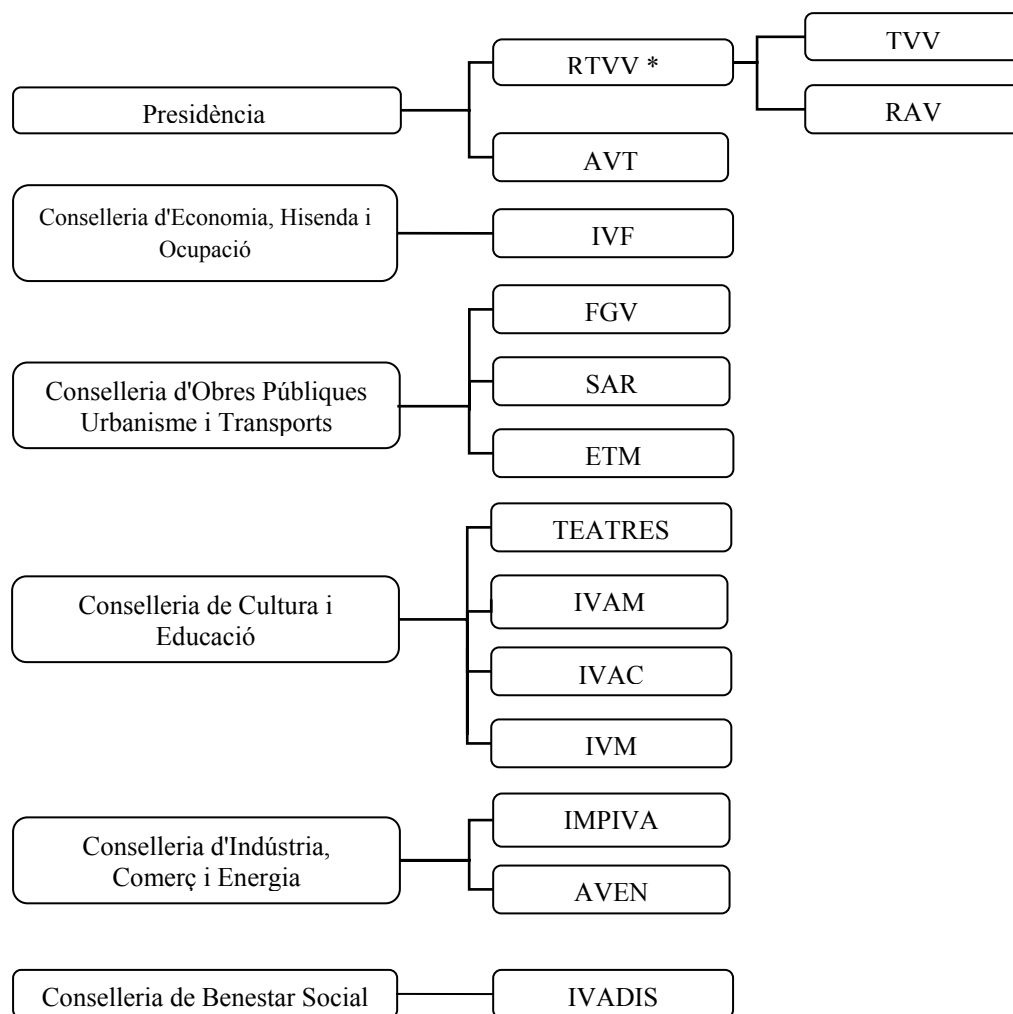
Presidència

RTVV *

TVV

RAV

AVT

Conselleria d'Economia, Hisenda i Ocupació

IVF

Conselleria d'Obres Públiques Urbanisme i Transports

FGV

SAR

ETM

Conselleria de Cultura i Educació

TEATRES

IVAM

IVAC

IVM

Conselleria d'Indústria, Comerç i Energia

IMPIVA

AVEN

Conselleria de Benestar Social

IVADIS